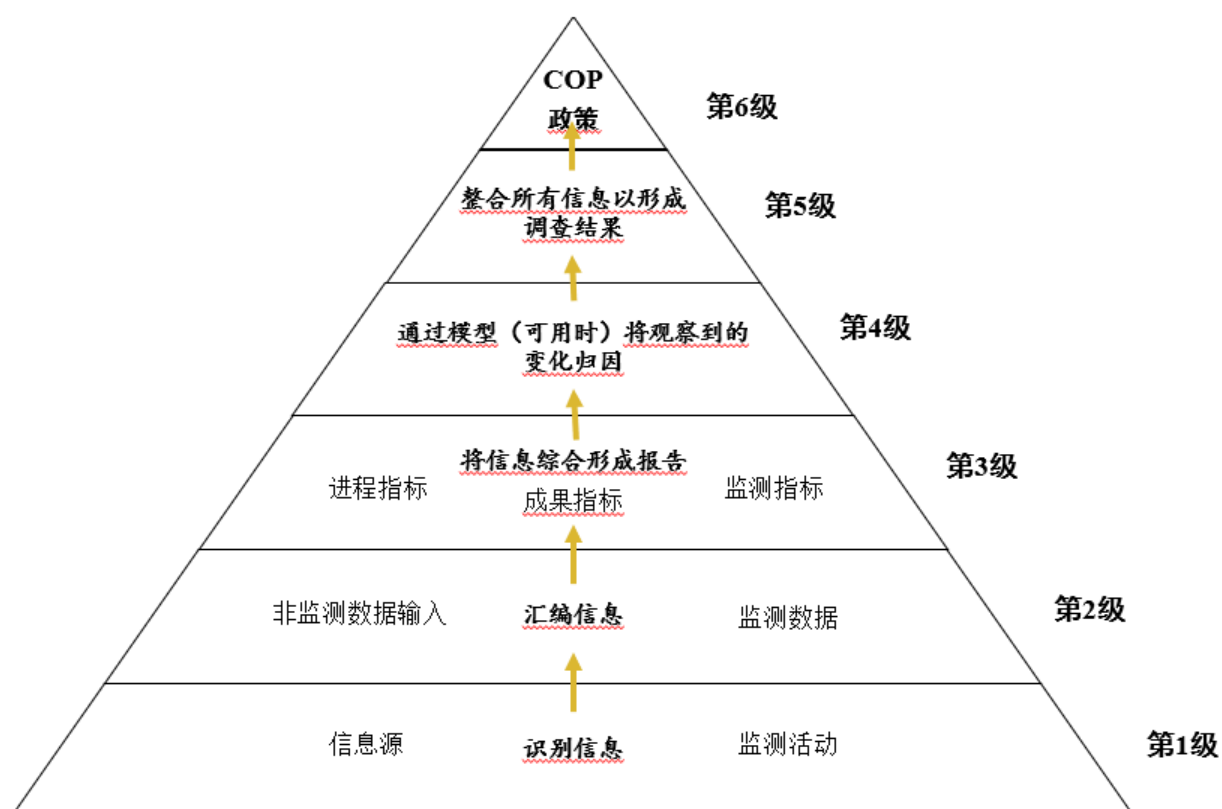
COP
政策

第6级

整合所有信息以形成调查结果

第5级

通过模型（可用时）将观察到的变化归因

第4级

将信息综合形成报告

进程指标

成果指标

监测指标

第3级

非监测数据输入

汇编信息

监测数据

第2级

信息源

识别信息

监测活动

第1级